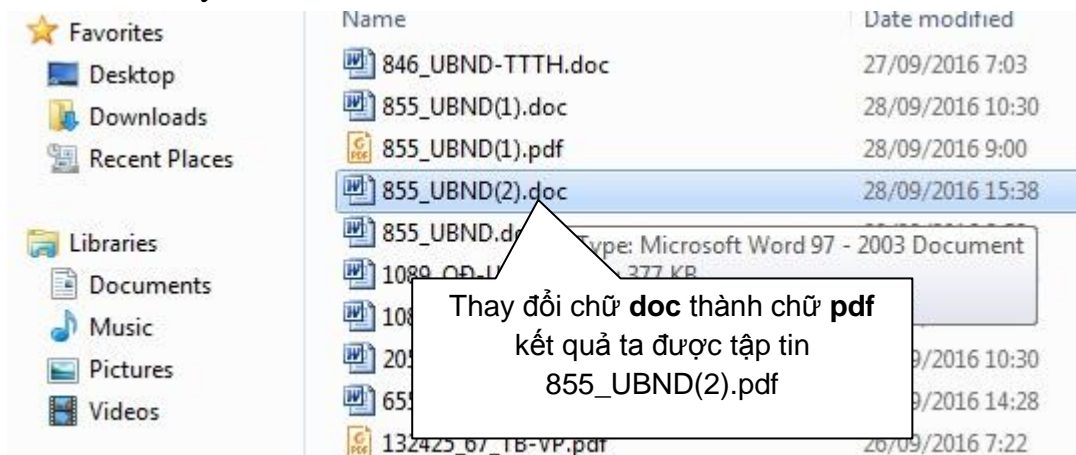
Favorites
Desktop
Downloads
Recent Places

Libraries
Documents
Music
Pictures
Videos

| Name | Date modified |
|---|---|
| 846_UBND-TTTH.doc | 27/09/2016 7:03 |
| 855_UBND(1).doc | 28/09/2016 10:30 |
| 855_UBND(1).pdf | 28/09/2016 9:00 |
| 855_UBND(2).doc | 28/09/2016 15:38 |
| 855_UBND.d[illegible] | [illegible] |
| 1089_QĐ-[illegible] | |
| 108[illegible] | |
| 205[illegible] | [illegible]/2016 10:30 |
| 655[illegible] | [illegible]/2016 14:28 |
| 132425_67_TB-VP.pdf | 26/09/2016 7:22 |

Type: Microsoft Word 97 - 2003 Document
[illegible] 377 KB

Thay đổi chữ **doc** thành chữ **pdf** kết quả ta được tập tin 855_UBND(2).pdf